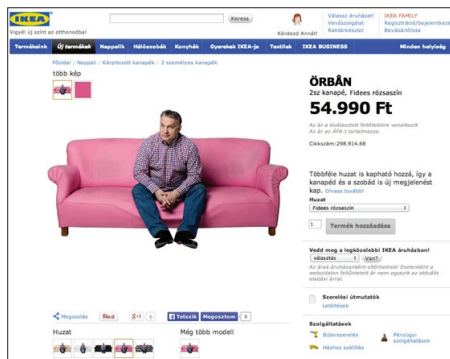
IKEA

Vigyél új színt az otthonodba!

Keress

Kérdezd Annát!

Válassz áruházat!
Vevőszolgálat
Raktárkészlet

IKEA FAMILY
Regisztráció/bejelentkezés
Bevásárlólista

Termékeink | Új termékek | Nappalik | Hálószobák | Konyhák | Gyerekek IKEA-ja | Textilek | IKEA BUSINESS | Minden helyiség

Főoldal / Nappali / Kárpitozott kanapék / 2 személyes kanapék

több kép

ÖRBÁN

2sz kanapé, Fidesz rózsaszín

54.990 Ft

Az ár a kiválasztott feltételekre vonatkozik
Az ár az ÁFA-t tartalmazza.

Cikkszám: 298.914.68

Többféle huzat is kapható hozzá, így a kanapéd és a szobád is új megjelenést kap. Olvass tovább!

Huzat

Fidesz rózsaszín

1

Termék hozzáadása

Vedd meg a legközelebbi IKEA áruházban!

válassz

Van?

Az árak áruházanként eltérhetnek! Esetenként a weboldalon feltüntetett ár nem egyezik az aktuális eladási árral.

Szerelési útmutatók
Letöltések

Szolgáltatások

Bútorszerelés

Pénzügyi szolgáltatások

Házhoz szállítás

Megosztás

Pin it

+1 0

Tetszik

Megosztom 6

Huzat

Még több modell